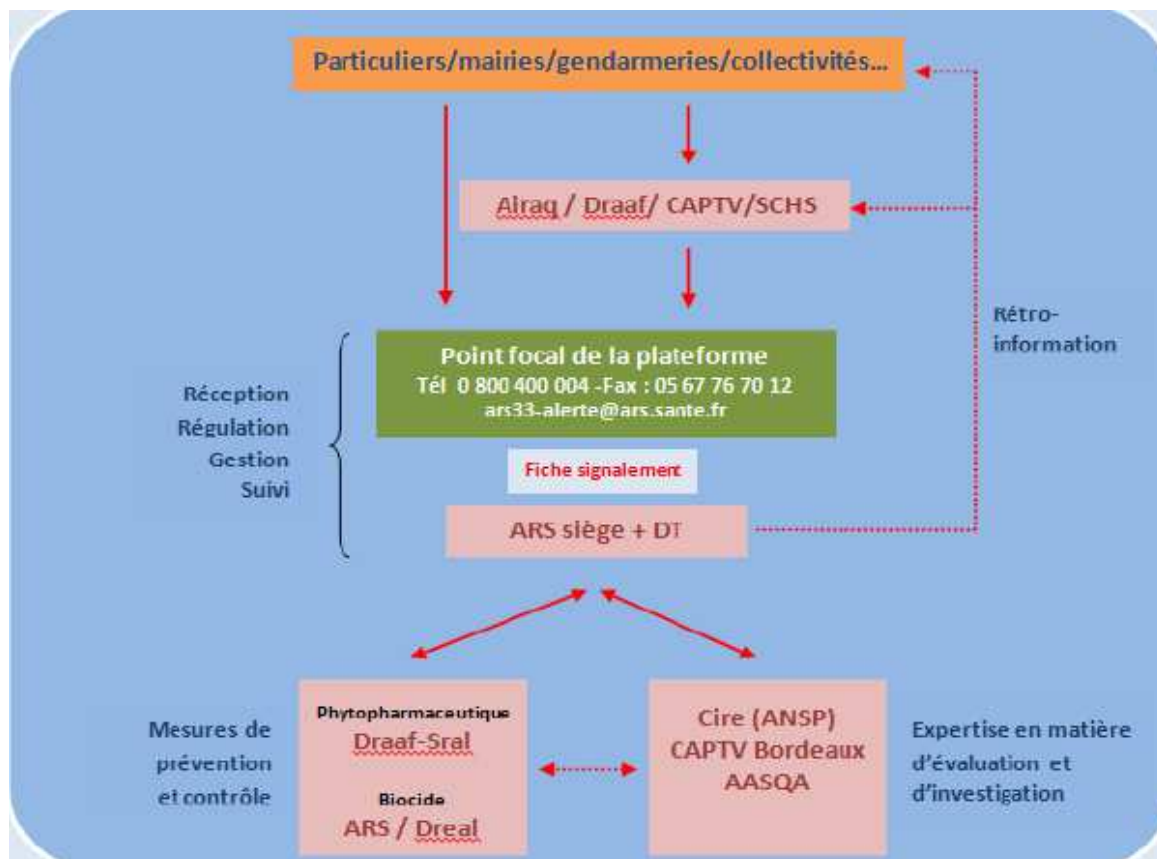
Particuliers/mairies/gendarmeries/collectivités…

Airaq / Draaf/ CAPTV/SCHS

Rétro-information

Réception
Régulation
Gestion
Suivi

Point focal de la plateforme
Tél 0 800 400 004 -Fax : 05 67 76 70 12
ars33-alerte@ars.sante.fr

Fiche signalement

ARS siège + DT

Mesures de prévention et contrôle

Phytopharmaceutique
Draaf-Sral

Biocide
ARS / Dreal

Cire (ANSP)
CAPTV Bordeaux
AASQA

Expertise en matière d'évaluation et d'investigation